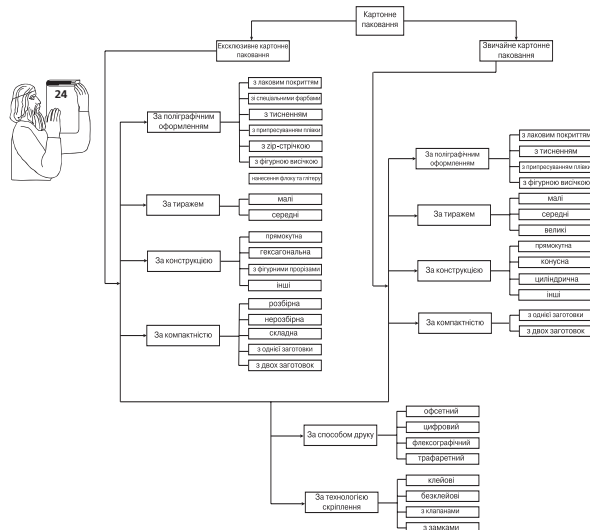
Картонне пакування

Ексклюзивне картонне пакування

Звичайне картонне пакування

24

За поліграфічним оформленням
з лаковим покриттям
зі спеціальними фарбами
з тисненням
з припресуванням плівки
з zip-стрічкою
з фігурною висічкою
нанесення флоку та глітеру

За тиражем
малі
середні

За конструкцією
прямокутна
гексагональна
з фігурними прорізами
інші

За компактністю
розбірна
нерозбірна
складна
з однієї заготовки
з двох заготовок

За поліграфічним оформленням
з лаковим покриттям
з тисненням
з припресуванням плівки
з фігурною висічкою

За тиражем
малі
середні
великі

За конструкцією
прямокутна
конусна
циліндрична
інші

За компактністю
з однієї заготовки
з двох заготовок

За способом друку
офсетний
цифровий
флексографічний
трафаретний

За технологією скріплення
клейові
безклейові
з клапанами
з замками